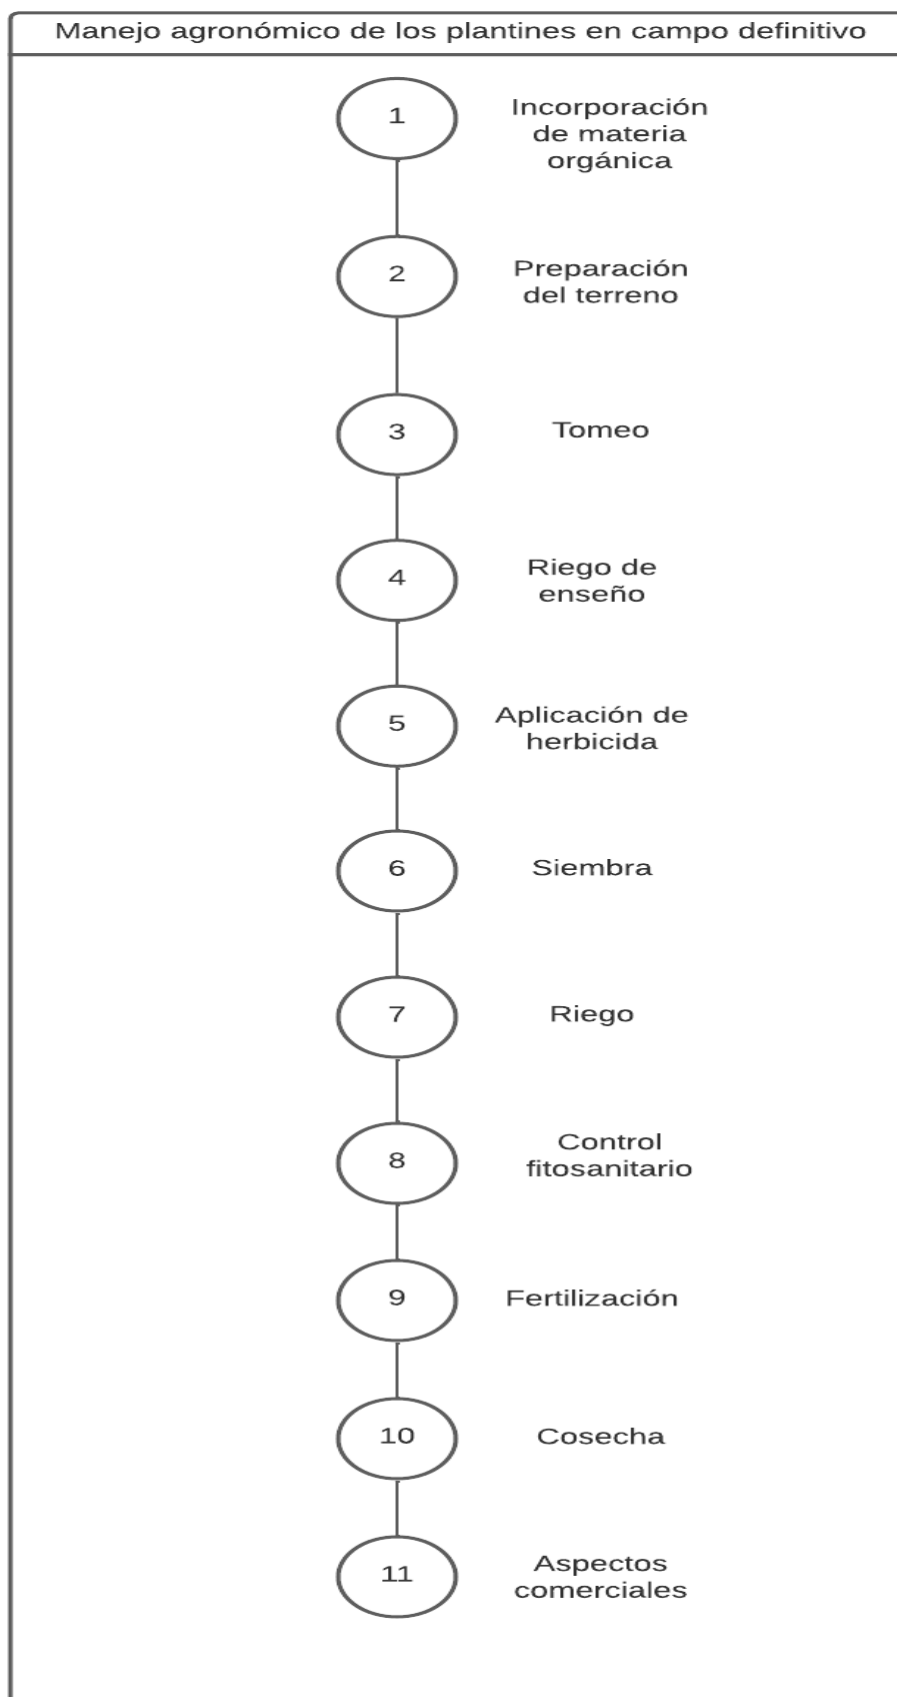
Manejo agronómico de los plantines en campo definitivo

1 Incorporación de materia orgánica

2 Preparación del terreno

3 Tomeo

4 Riego de enseño

5 Aplicación de herbicida

6 Siembra

7 Riego

8 Control fitosanitario

9 Fertilización

10 Cosecha

11 Aspectos comerciales